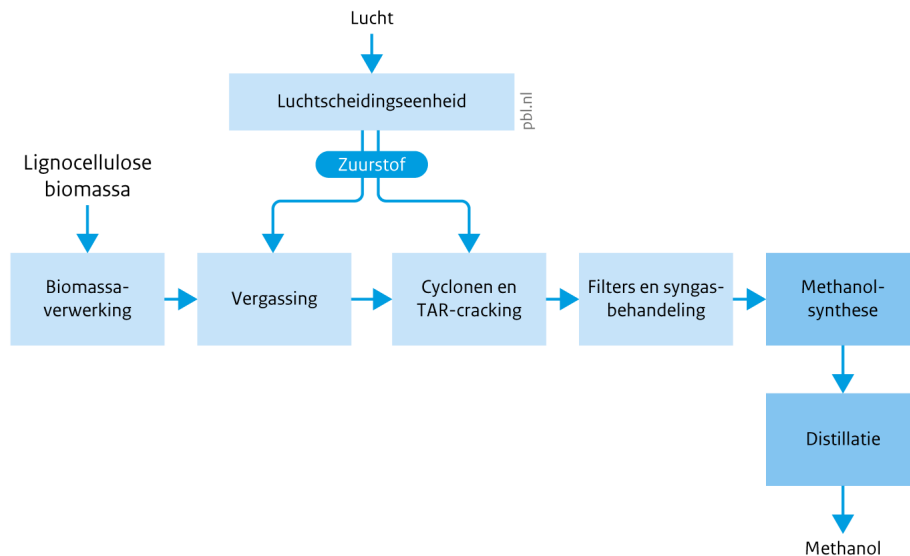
Lucht

Luchtscheidingseenheid

pbl.nl

Zuurstof

Lignocellulose biomassa

Biomassa-verwerking

Vergassing

Cyclonen en TAR-cracking

Filters en syngas-behandeling

Methanol-synthese

Distillatie

Methanol